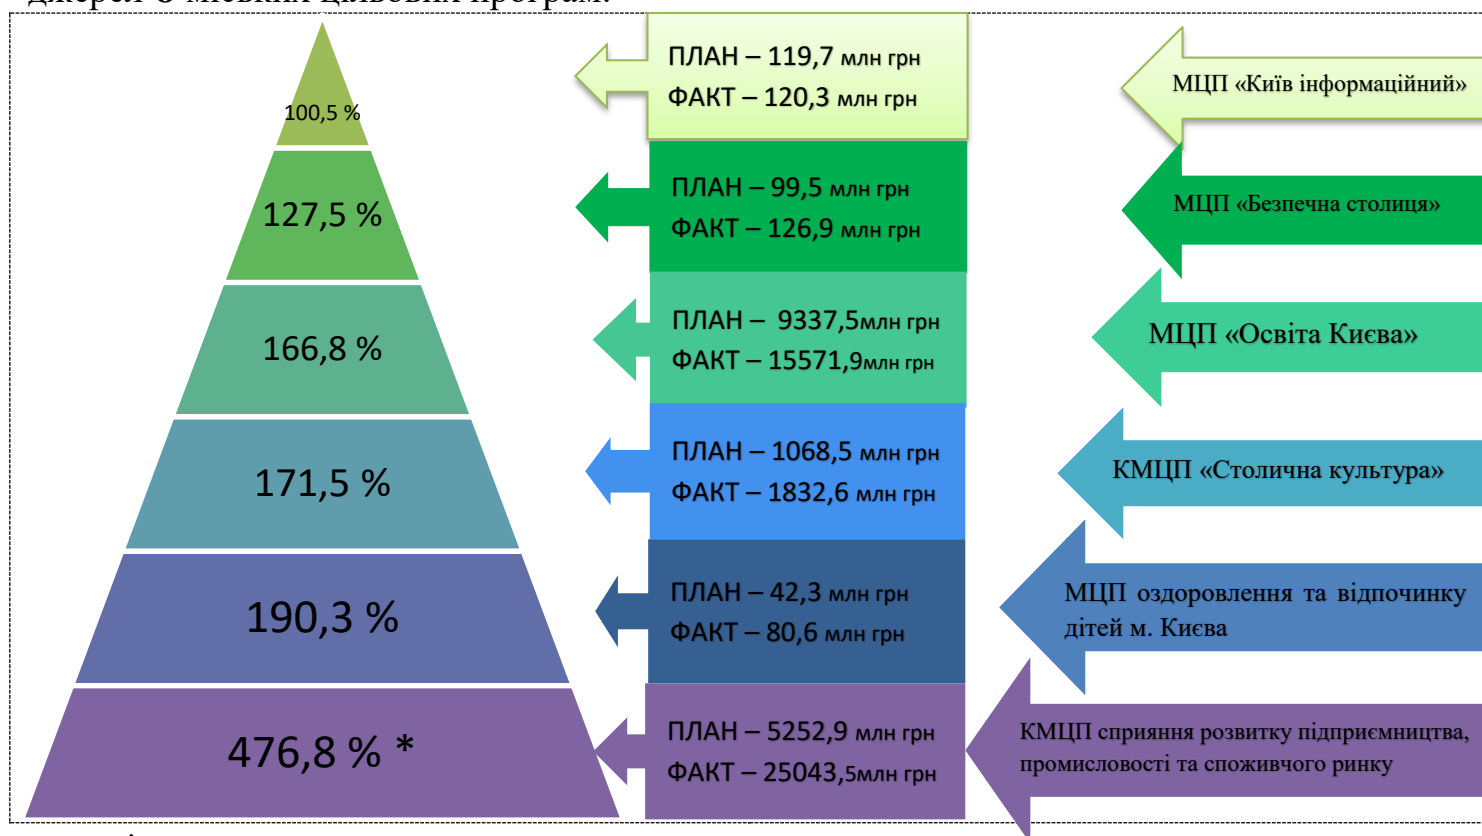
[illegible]

100,5 %

127,5 %

166,8 %

171,5 %

190,3 %

476,8 % *

ПЛАН – 119,7 млн грн
ФАКТ – 120,3 млн грн

МЦП «Київ інформаційний»

ПЛАН – 99,5 млн грн
ФАКТ – 126,9 млн грн

МЦП «Безпечна столиця»

ПЛАН – 9337,5млн грн
ФАКТ – 15571,9млн грн

МЦП «Освіта Києва»

ПЛАН – 1068,5 млн грн
ФАКТ – 1832,6 млн грн

КМЦП «Столична культура»

ПЛАН – 42,3 млн грн
ФАКТ – 80,6 млн грн

МЦП оздоровлення та відпочинку дітей м. Києва

ПЛАН – 5252,9 млн грн
ФАКТ – 25043,5млн грн

КМЦП сприяння розвитку підприємництва, промисловості та споживчого ринку